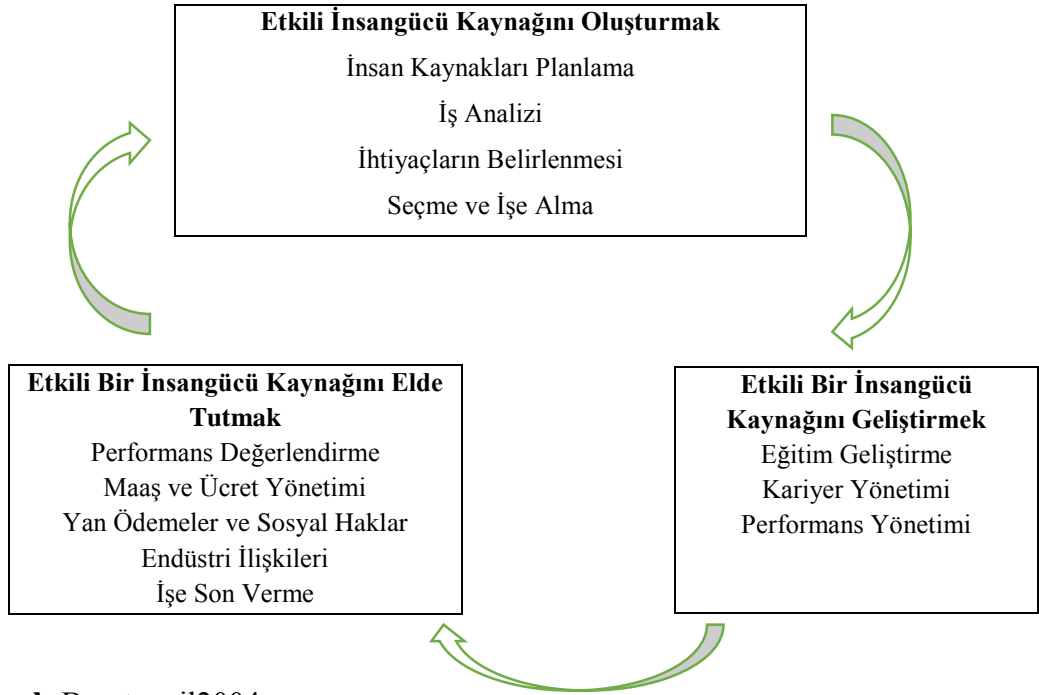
**Etkili İnsangücü Kaynağını Oluşturmak**
İnsan Kaynakları Planlama
İş Analizi
İhtiyaçların Belirlenmesi
Seçme ve İşe Alma

**Etkili Bir İnsangücü Kaynağını Elde Tutmak**
Performans Değerlendirme
Maaş ve Ücret Yönetimi
Yan Ödemeler ve Sosyal Haklar
Endüstri İlişkileri
İşe Son Verme

**Etkili Bir İnsangücü Kaynağını Geliştirmek**
Eğitim Geliştirme
Kariyer Yönetimi
Performans Yönetimi

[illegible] Dur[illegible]il2004